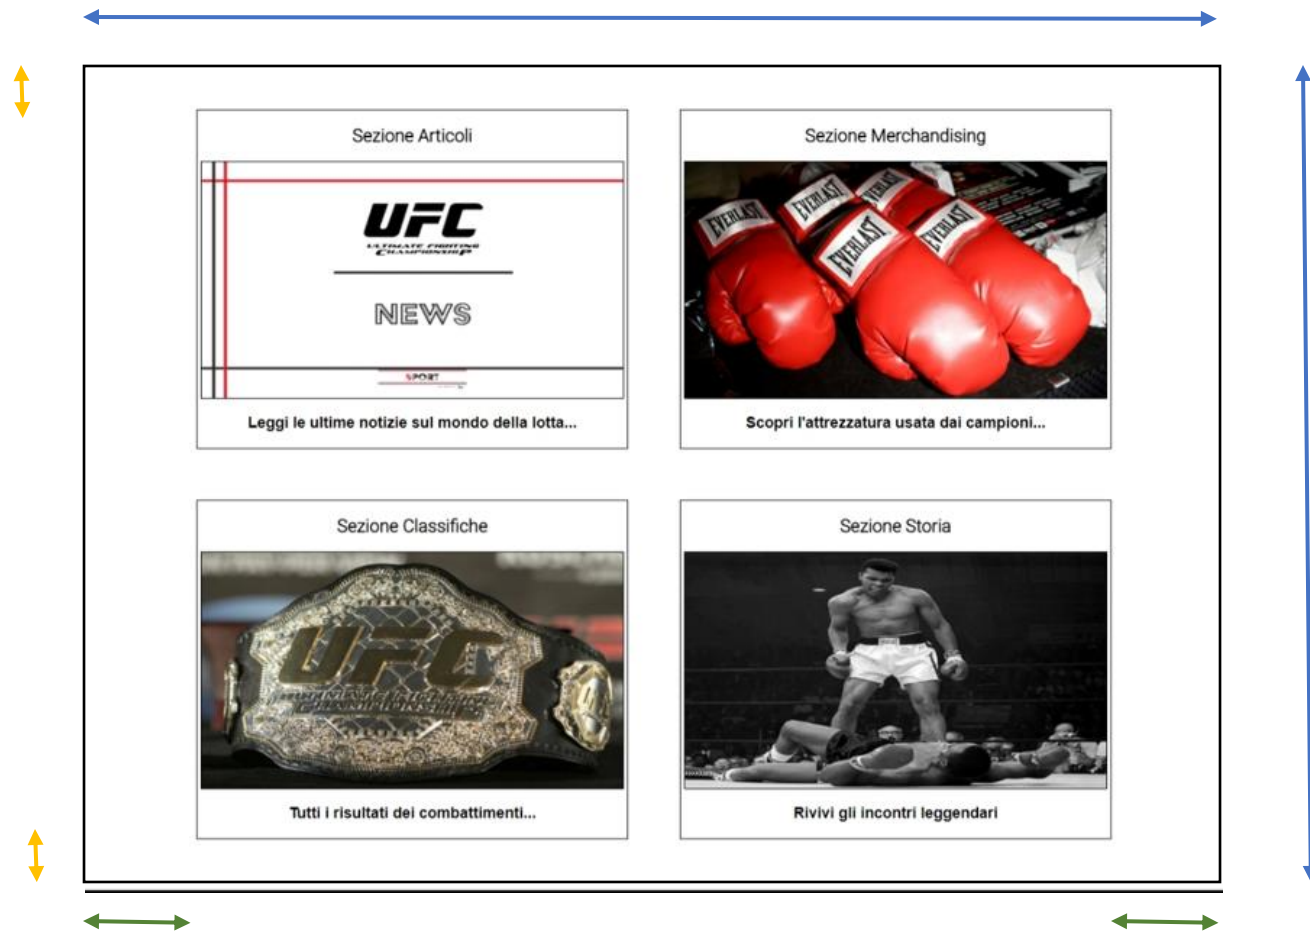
Sezione Articoli

UFC
ULTIMATE FIGHTING CHAMPIONSHIP

NEWS

SPORT

Leggi le ultime notizie sul mondo della lotta...

Sezione Merchandising

EVERLAST EVERLAST EVERLAST EVERLAST EVERLAST

Scopri l'attrezzatura usata dai campioni...

Sezione Classifiche

UFC
ULTIMATE FIGHTING CHAMPIONSHIP

Tutti i risultati dei combattimenti...

Sezione Storia

Rivivi gli incontri leggendari